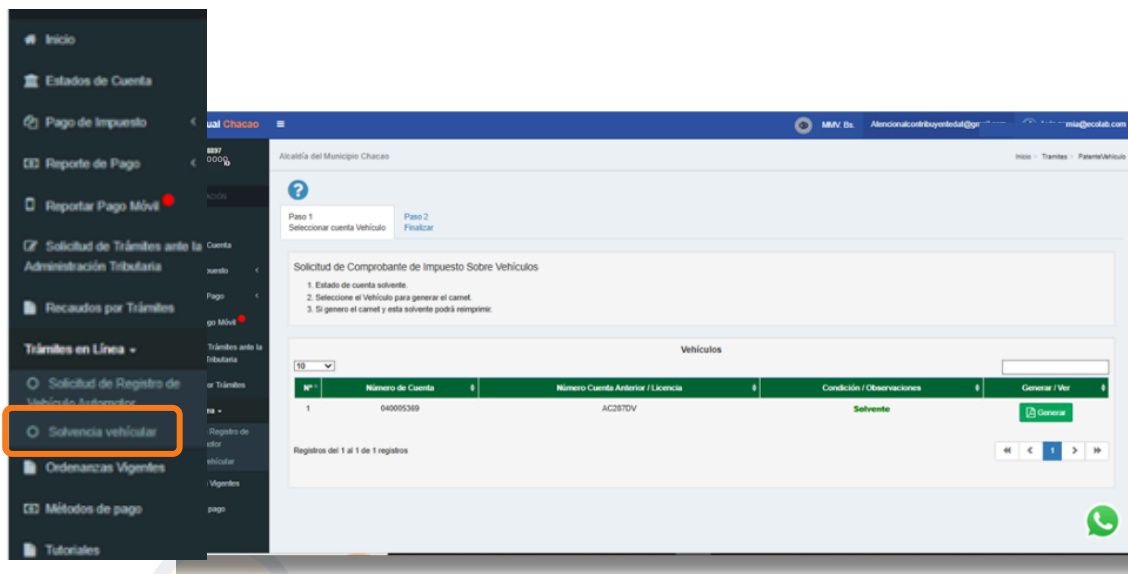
Inicio

Estados de Cuenta

Pago de Impuesto

Reporte de Pago

Reportar Pago Móvil

Solicitud de Trámites ante la Administración Tributaria

Recaudos por Trámites

Trámites en Línea

Solicitud de Registro de Vehículo Automotor

Solvencia vehicular

Ordenanzas Vigentes

Métodos de pago

Tutoriales

ual Chacao

MMV. Bs.

Alcaldía del Municipio Chacao

Inicio > Tramites > PatenteVehiculo

Paso 1
Seleccionar cuenta Vehículo

Paso 2
Finalizar

Solicitud de Comprobante de Impuesto Sobre Vehículos

1. Estado de cuenta solvente.
2. Seleccione el Vehículo para generar el carnet.
3. Si genero el carnet y esta solvente podrá reimprimir.

Vehículos

10

| Nº | Número de Cuenta | Número Cuenta Anterior / Licencia | Condición / Observaciones | Generar / Ver |
|---|---|---|---|---|
| 1 | 040005369 | AC287DV | Solvente | Generar |

Registros del 1 al 1 de 1 registros

1